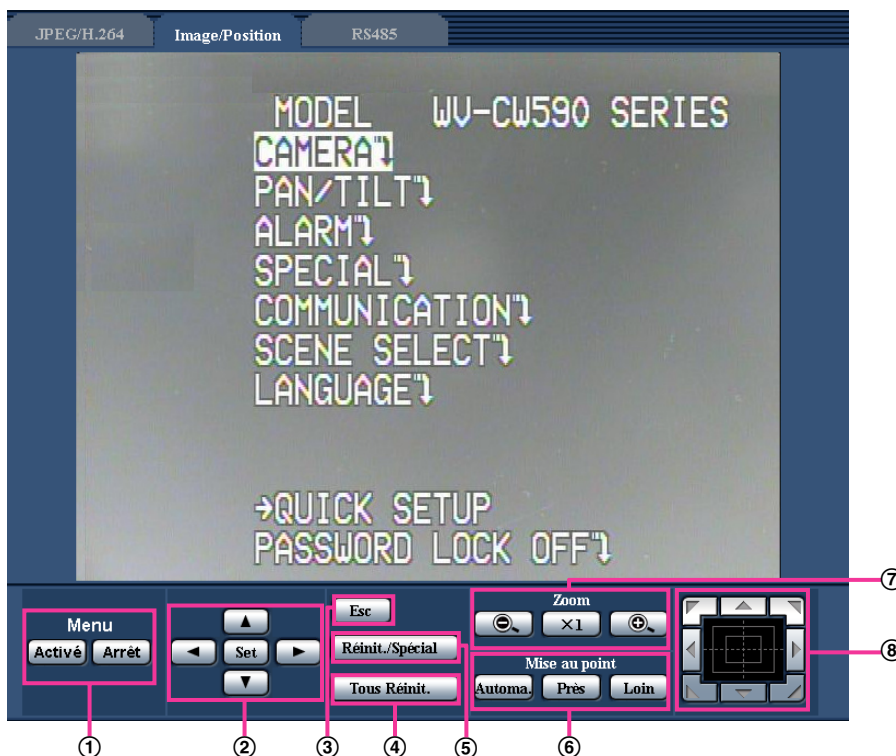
JPEG/H.264 | Image/Position | RS485

MODEL WV-CW590 SERIES
CAMERA↲
PAN/TILT↲
ALARM↲
SPECIAL↲
COMMUNICATION↲
SCENE SELECT↲
LANGUAGE↲

→QUICK SETUP
PASSWORD LOCK OFF↲

Menu
Activé Arrêt

▲
◄ Set ►
▼

Esc
Réinit./Spécial
Tous Réinit.

Zoom
×1

Mise au point
Automa. Près Loin

①
②
③
④
⑤
⑥
⑦
⑧